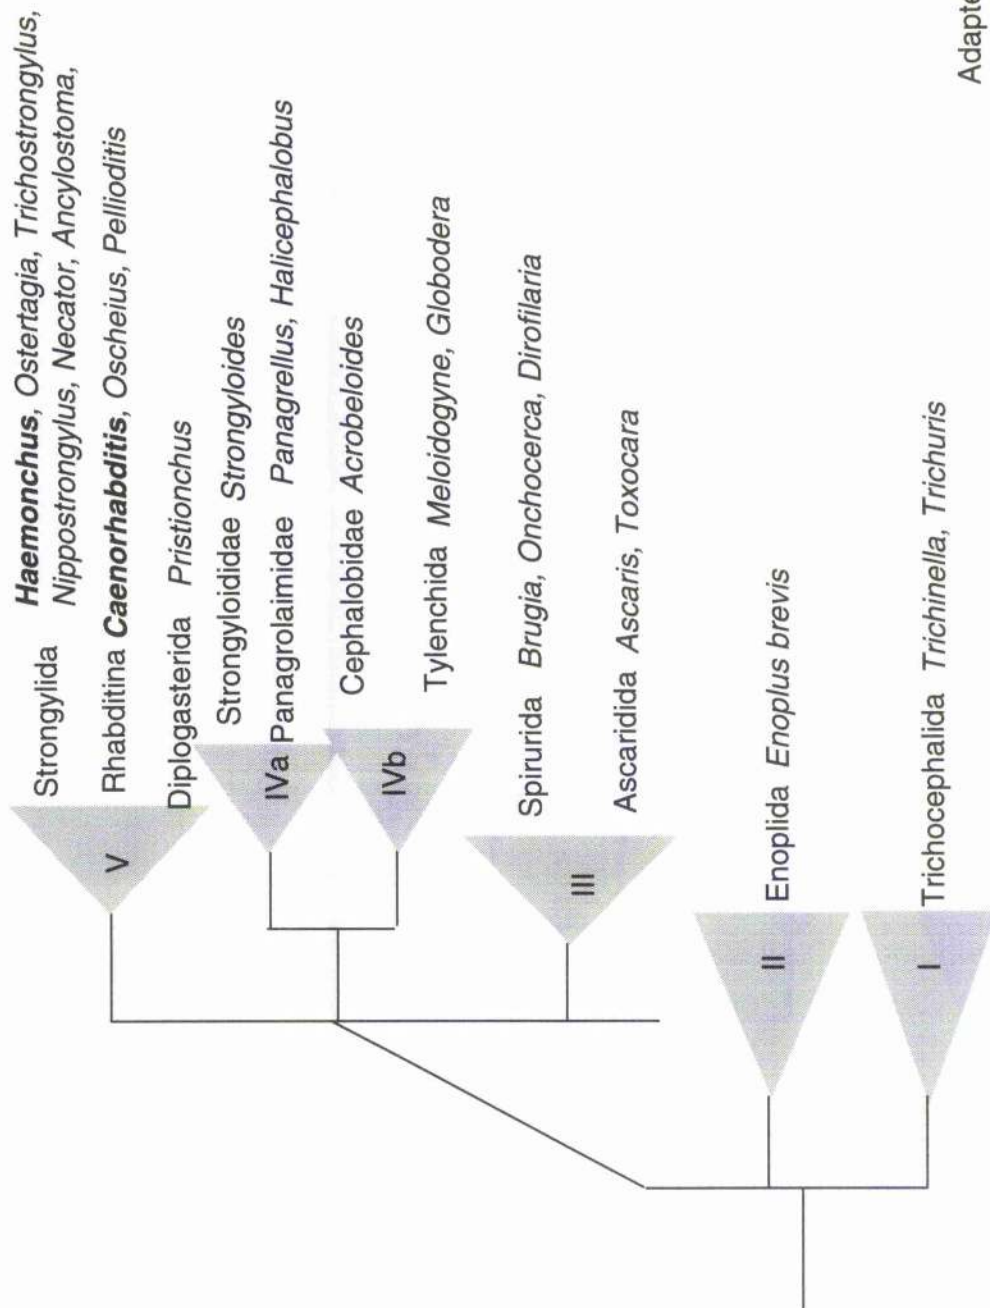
Strongylida Haemonchus, Ostertagia, Trichostrongylus, Nippostrongylus, Necator, Ancylostoma,

Rhabditina Caenorhabditis, Oscheius, Pellioditis

Diplogasterida Pristionchus

Strongyloididae Strongyloides

Panagrolaimidae Panagrellus, Halicephalobus

Cephalobidae Acrobeloides

Tylenchida Meloidogyne, Globodera

Spirurida Brugia, Onchocerca, Dirofilaria

Ascaridida Ascaris, Toxocara

Enoplida Enoplus brevis

Trichocephalida Trichinella, Trichuris

V

IVa

IVb

III

II

I

Adapte